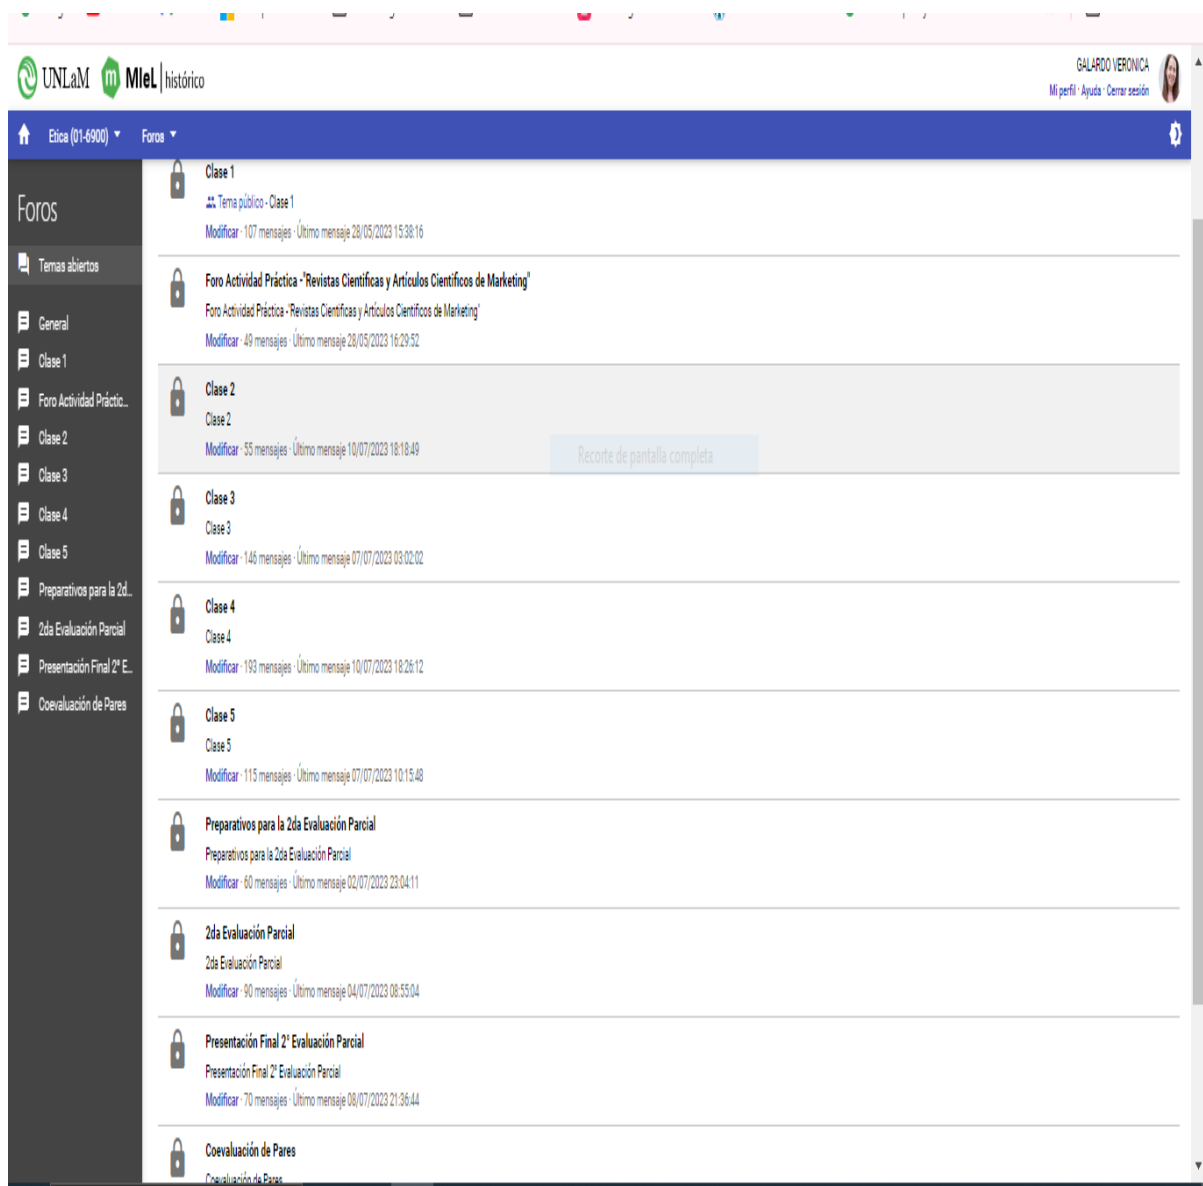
UNLaM MIeL | histórico

GALARDO VERONICA
Mi perfil · Ayuda · Cerrar sesión

Etica (01-6900) ▾ Foros ▾

Foros

Temas abiertos

General
Clase 1
Foro Actividad Práctic...
Clase 2
Clase 3
Clase 4
Clase 5
Preparativos para la 2d...
2da Evaluación Parcial
Presentación Final 2º E...
Coevaluación de Pares

Clase 1
Tema público - Clase 1
Modificar · 107 mensajes · Último mensaje 28/05/2023 15:38:16

Foro Actividad Práctica - "Revistas Científicas y Artículos Científicos de Marketing"
Foro Actividad Práctica - Revistas Científicas y Artículos Científicos de Marketing"
Modificar · 49 mensajes · Último mensaje 28/05/2023 16:29:52

Clase 2
Clase 2
Modificar · 55 mensajes · Último mensaje 10/07/2023 18:18:49

Recorte de pantalla completa

Clase 3
Clase 3
Modificar · 146 mensajes · Último mensaje 07/07/2023 03:02:02

Clase 4
Clase 4
Modificar · 193 mensajes · Último mensaje 10/07/2023 18:26:12

Clase 5
Clase 5
Modificar · 115 mensajes · Último mensaje 07/07/2023 10:15:48

Preparativos para la 2da Evaluación Parcial
Preparativos para la 2da Evaluación Parcial
Modificar · 60 mensajes · Último mensaje 02/07/2023 23:04:11

2da Evaluación Parcial
2da Evaluación Parcial
Modificar · 90 mensajes · Último mensaje 04/07/2023 08:55:04

Presentación Final 2° Evaluación Parcial
Presentación Final 2° Evaluación Parcial
Modificar · 70 mensajes · Último mensaje 08/07/2023 21:36:44

Coevaluación de Pares
Coevaluación de Pares